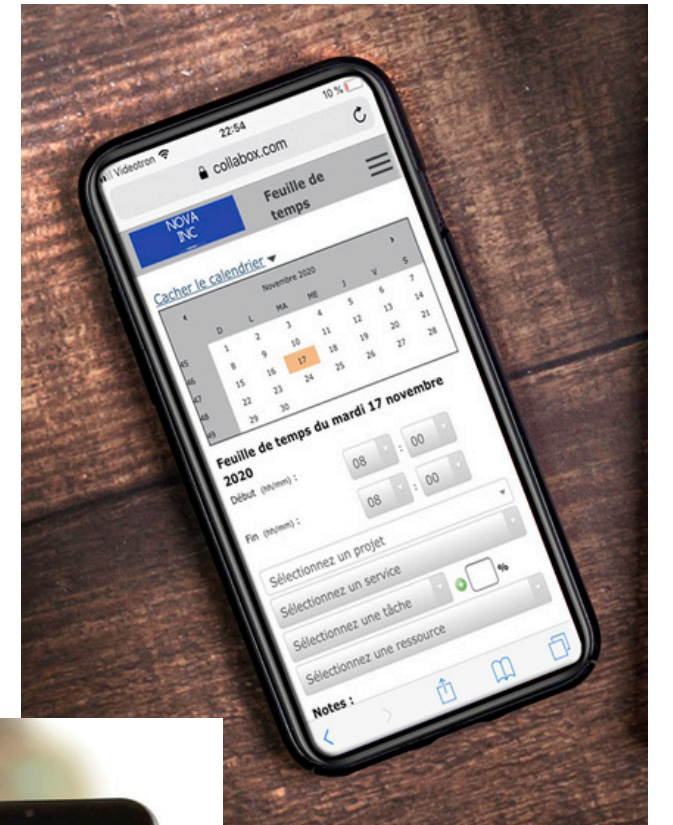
Videotron 22:54 10 %

collabox.com

NOVA INC

Feuille de temps

Cacher le calendrier

Novembre 2020

| | D | L | MA | ME | J | V | S |
|---|---|---|---|---|---|---|---|
| 45 | 1 | 2 | 3 | 4 | 5 | 6 | 7 |
| 46 | 8 | 9 | 10 | 11 | 12 | 13 | 14 |
| 47 | 15 | 16 | 17 | 18 | 19 | 20 | 21 |
| 48 | 22 | 23 | 24 | 25 | 26 | 27 | 28 |
| 49 | 29 | 30 | | | | | |

Feuille de temps du mardi 17 novembre 2020

Début (hh/mm) : 08 : 00

Fin (hh/mm) : 08 : 00

Sélectionnez un projet

Sélectionnez un service

Sélectionnez une tâche %

Sélectionnez une ressource

Notes :